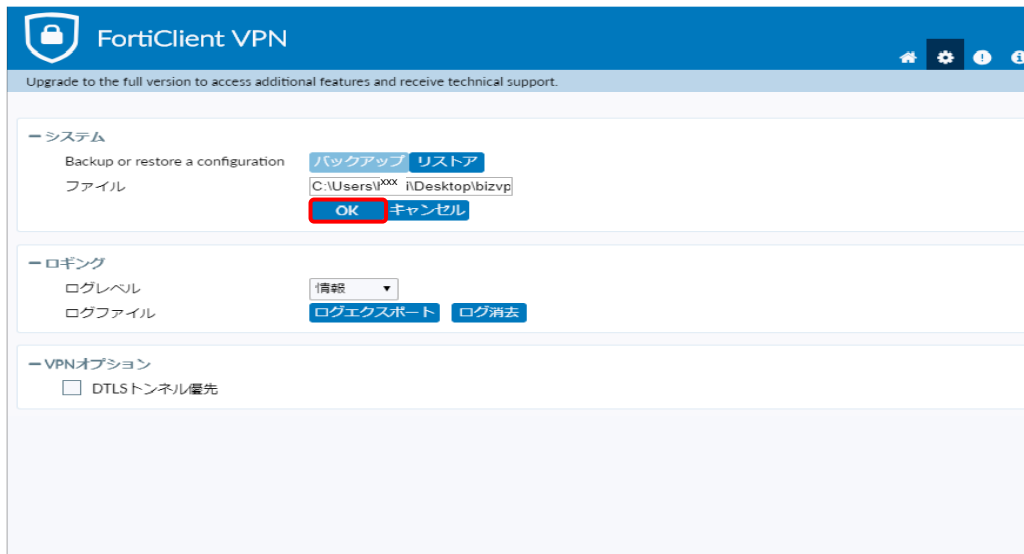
FortiClient VPN

Upgrade to the full version to access additional features and receive technical support.

ー システム

Backup or restore a configuration バックアップ リストア

ファイル C:\Users\l$^{xxx}$ i\Desktop\bizvp

OK キャンセル

ー ロギング

ログレベル 情報

ログファイル ログエクスポート ログ消去

ー VPNオプション

DTLSトンネル優先